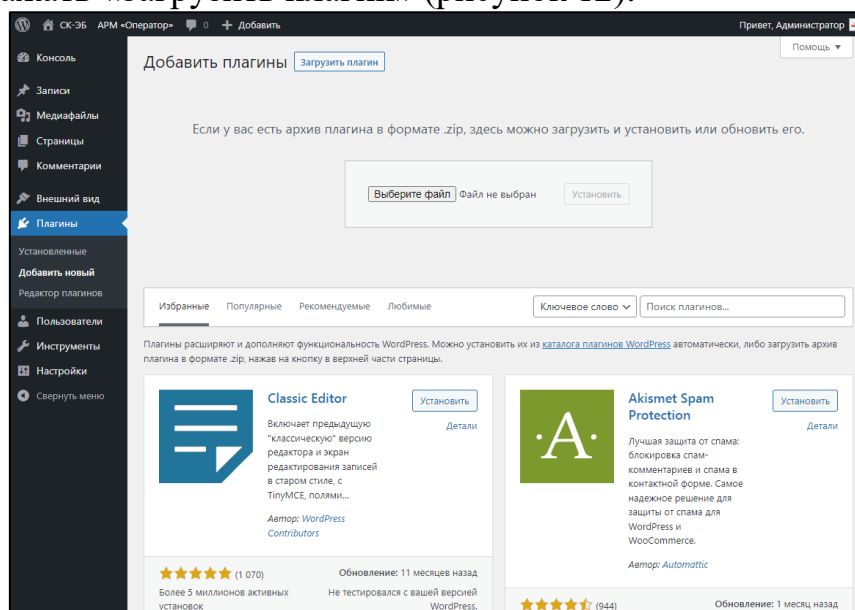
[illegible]

СК-ЭБ АРМ «Оператор» 0 Добавить Привет, Администратор

Помощь ▾

Консоль
Записи
Медиафайлы
Страницы
Комментарии
Внешний вид
Плагины
Установленные
Добавить новый
Редактор плагинов
Пользователи
Инструменты
Настройки
Свернуть меню

Добавить плагины Загрузить плагин

Если у вас есть архив плагина в формате .zip, здесь можно загрузить и установить или обновить его.

Выберите файл Файл не выбран Установить

Избранные Популярные Рекомендуемые Любимые Ключевое слово ▾ Поиск плагинов...

Плагины расширяют и дополняют функциональность WordPress. Можно установить их из каталога плагинов WordPress автоматически, либо загрузить архив плагина в формате .zip, нажав на кнопку в верхней части страницы.

Classic Editor
Установить
Детали
Включает предыдущую "классическую" версию редактора и экран редактирования записей в старом стиле, с TinyMCE, полями...
Автор: WordPress Contributors
(1 070)
Более 5 миллионов активных установок
Обновление: 11 месяцев назад
Не тестировался с вашей версией WordPress.

·A·
Akismet Spam Protection
Установить
Детали
Лучшая защита от спама: блокировка спам-комментариев и спама в контактной форме. Самое надежное решение для защиты от спама для WordPress и WooCommerce.
Автор: Automattic
(944)
Обновление: 1 месяц назад